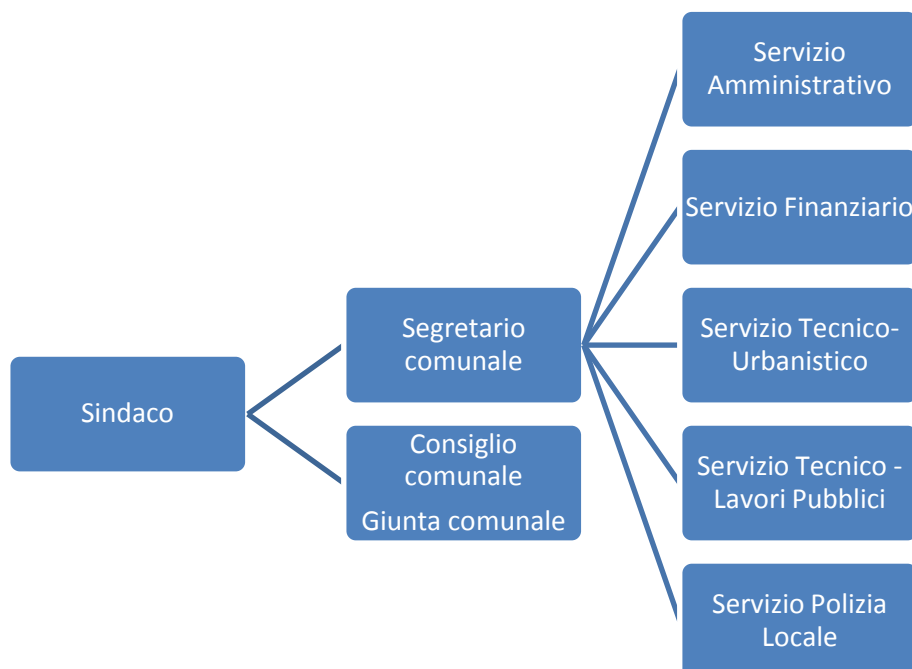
Sindaco

Segretario comunale

Consiglio comunale

Giunta comunale

Servizio Amministrativo

Servizio Finanziario

Servizio Tecnico-Urbanistico

Servizio Tecnico - Lavori Pubblici

Servizio Polizia Locale